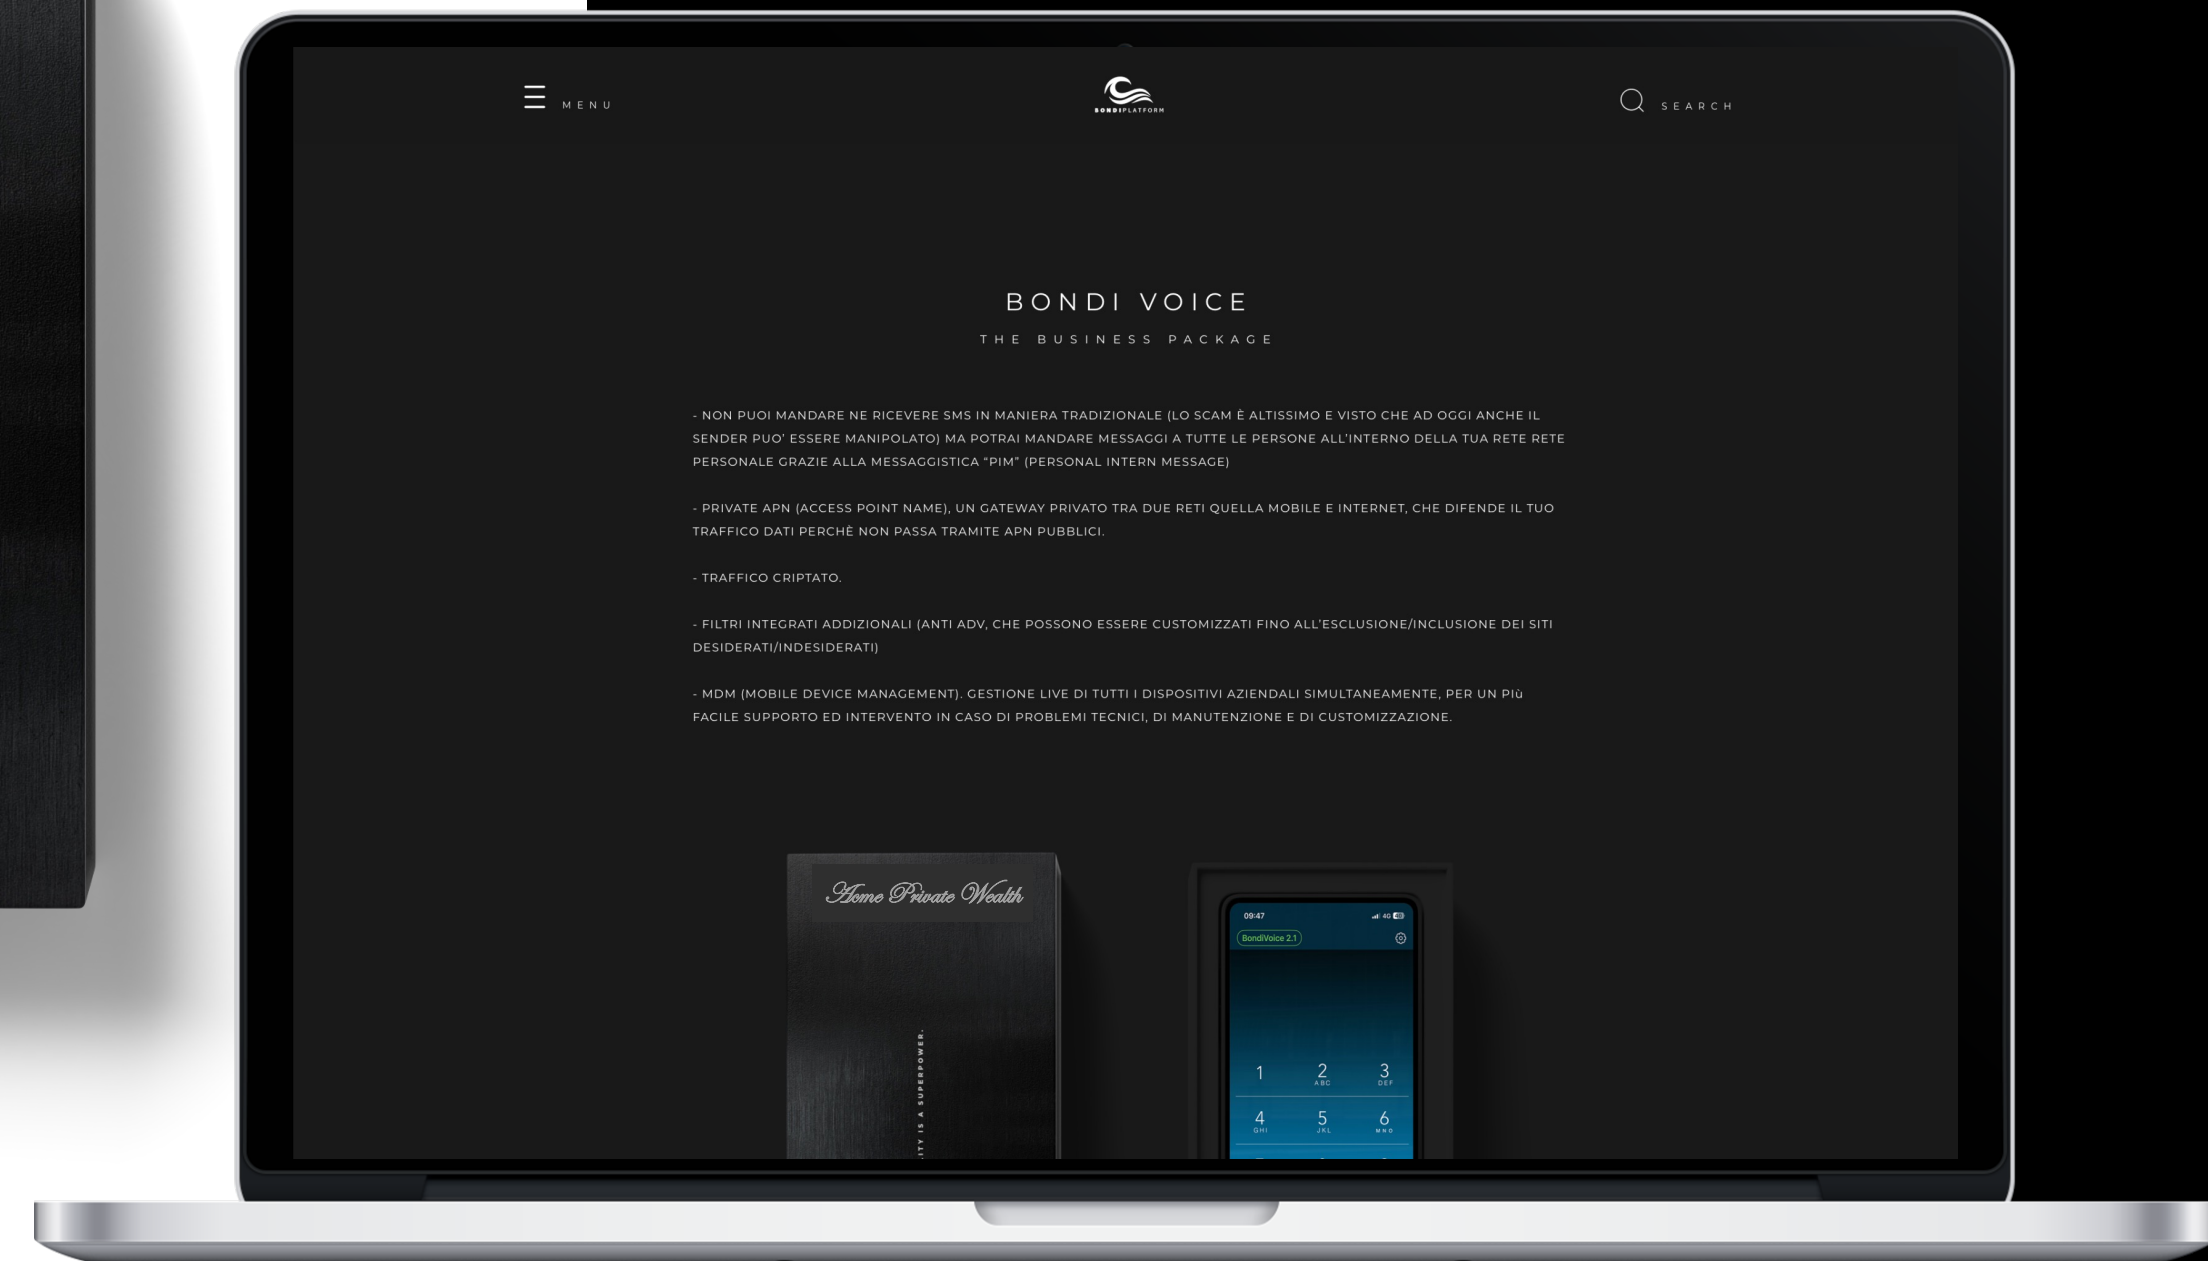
MENU

BONDIPLATFORM

SEARCH

BONDI VOICE

THE BUSINESS PACKAGE

- NON PUOI MANDARE NE RICEVERE SMS IN MANIERA TRADIZIONALE (LO SCAM È ALTISSIMO E VISTO CHE AD OGGI ANCHE IL SENDER PUO' ESSERE MANIPOLATO) MA POTRAI MANDARE MESSAGGI A TUTTE LE PERSONE ALL'INTERNO DELLA TUA RETE RETE PERSONALE GRAZIE ALLA MESSAGGISTICA "PIM" (PERSONAL INTERN MESSAGE)

- PRIVATE APN (ACCESS POINT NAME), UN GATEWAY PRIVATO TRA DUE RETI QUELLA MOBILE E INTERNET, CHE DIFENDE IL TUO TRAFFICO DATI PERCHÈ NON PASSA TRAMITE APN PUBBLICI.

- TRAFFICO CRIPTATO.

- FILTRI INTEGRATI ADDIZIONALI (ANTI ADV, CHE POSSONO ESSERE CUSTOMIZZATI FINO ALL'ESCLUSIONE/INCLUSIONE DEI SITI DESIDERATI/INDESIDERATI)

- MDM (MOBILE DEVICE MANAGEMENT). GESTIONE LIVE DI TUTTI I DISPOSITIVI AZIENDALI SIMULTANEAMENTE, PER UN PIù FACILE SUPPORTO ED INTERVENTO IN CASO DI PROBLEMI TECNICI, DI MANUTENZIONE E DI CUSTOMIZZAZIONE.

Acme Private Wealth

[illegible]ITY IS A SUPERPOWER.

09:47

BondiVoice 2.1

1
2 ABC
3 DEF
4 GHI
5 JKL
6 MNO